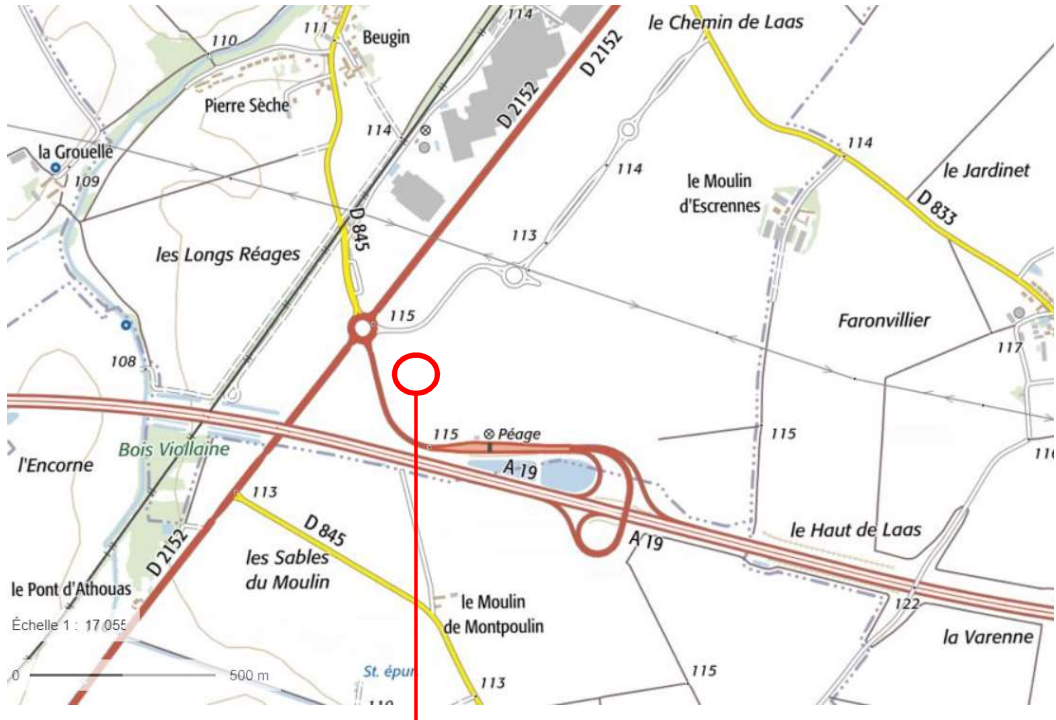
114
le Chemin de Laas
110
111
Beugin
D 2152
Pierre Sèche
D 2152
114
la Grouelle
109
114
le Moulin d'Escrennes
114
le Jardinet
D 833
D 845
les Longs Réages
113
115
Faronvillier
108
117
115
Péage
115
Bois Viollaine
l'Encorne
A 19
113
le Haut de Laas
A 19
D 845
D 2152
les Sables du Moulin
le Pont d'Athouas
le Moulin de Montpoulin
122
Échelle 1 : 17 055
la Varenne
0
500 m
St. épur
115
113
110
116